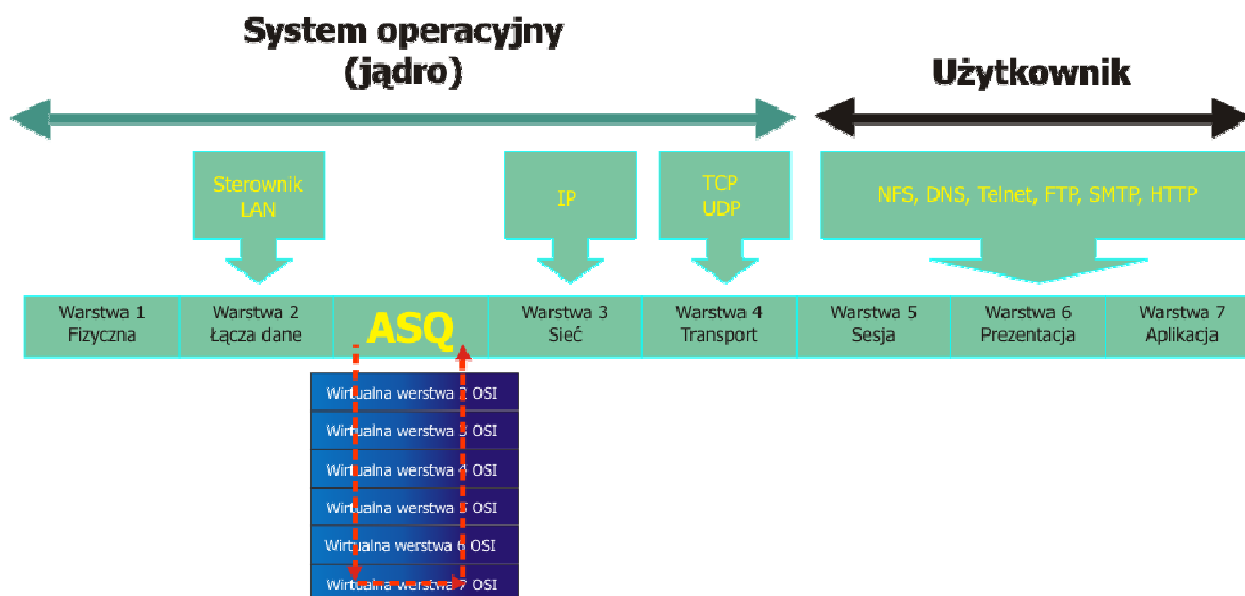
System operacyjny
(jądro)

Użytkownik

Sterownik LAN

IP

TCP
UDP

NFS, DNS, Telnet, FTP, SMTP, HTTP

Warstwa 1
Fizyczna

Warstwa 2
Łącza dane

ASQ

Warstwa 3
Sieć

Warstwa 4
Transport

Warstwa 5
Sesja

Warstwa 6
Prezentacja

Warstwa 7
Aplikacja

Wirtualna werstwa 2 OSI
Wirtualna werstwa 3 OSI
Wirtualna werstwa 4 OSI
Wirtualna werstwa 5 OSI
Wirtualna werstwa 6 OSI
Wirtualna werstwa 7 OSI